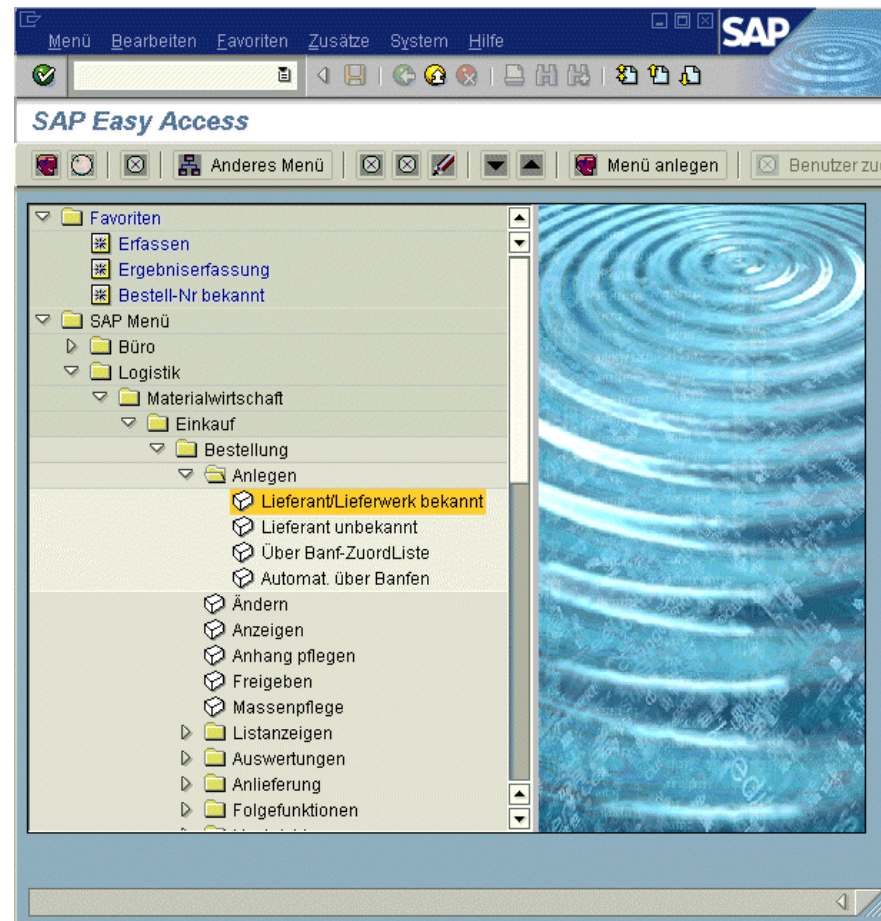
Menü Bearbeiten Favoriten Zusätze System Hilfe

SAP

SAP Easy Access

Anderes Menü

Menü anlegen

Benutzer zu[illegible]

Favoriten
Erfassen
Ergebniserfassung
Bestell-Nr bekannt
SAP Menü
Büro
Logistik
Materialwirtschaft
Einkauf
Bestellung
Anlegen
Lieferant/Lieferwerk bekannt
Lieferant unbekannt
Über Banf-ZuordListe
Automat. über Banfen
Ändern
Anzeigen
Anhang pflegen
Freigeben
Massenpflege
Listanzeigen
Auswertungen
Anlieferung
Folgefunktionen
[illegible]